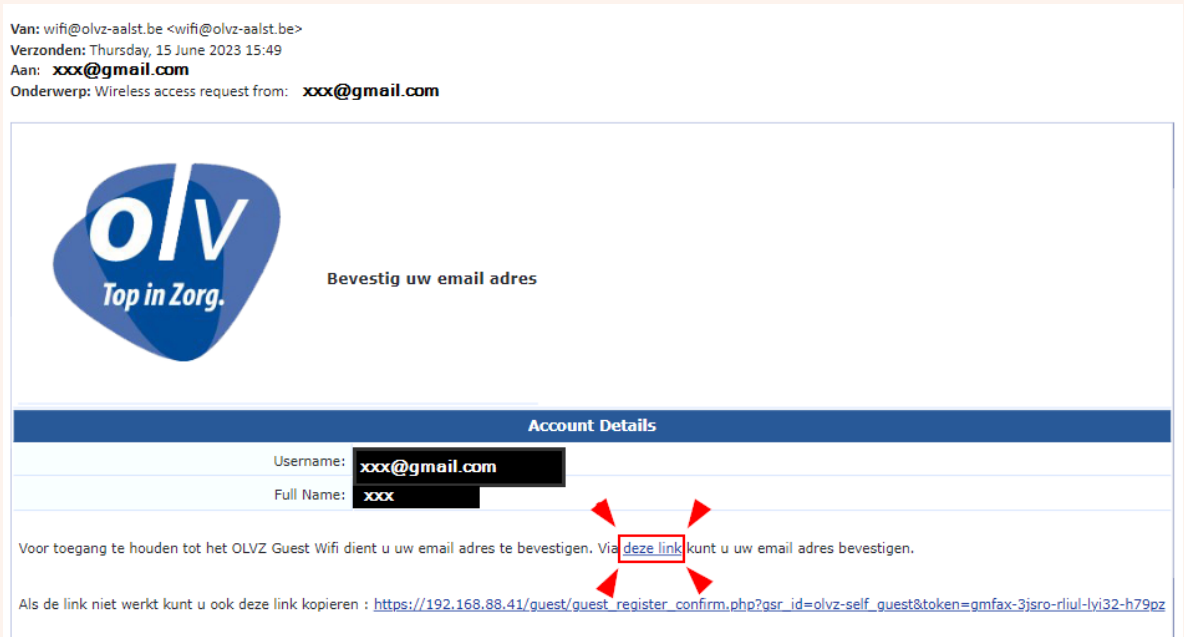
Van: wifi@olvz-aalst.be <wifi@olvz-aalst.be>
Verzonden: Thursday, 15 June 2023 15:49
Aan: xxx@gmail.com
Onderwerp: Wireless access request from: xxx@gmail.com

olv
Top in Zorg.

Bevestig uw email adres

Account Details

| | |
|---|---|
| Username: | xxx@gmail.com |
| Full Name: | xxx |

Voor toegang te houden tot het OLVZ Guest Wifi dient u uw email adres te bevestigen. Via deze link kunt u uw email adres bevestigen.

Als de link niet werkt kunt u ook deze link kopieren : https://192.168.88.41/guest/guest_register_confirm.php?gsr_id=olvz-self_guest&token=gmfax-3jsro-rliul-lyi32-h79pz